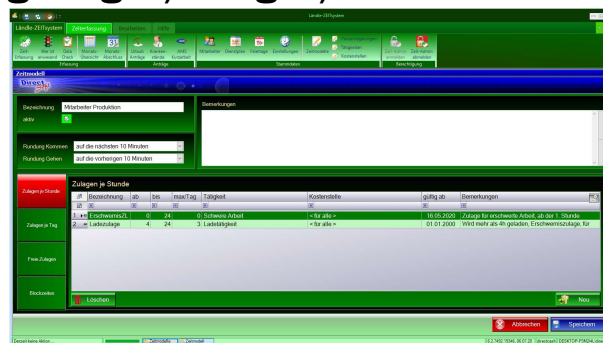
Ländle-ZEITsystem

Ländle-ZEITsystem | Zeiterfassung | Bearbeiten | Hilfe

Zeit Erfassung | Wer ist anwesend | Zeit Check | Monats Übersicht | Monats Abschluss
Erfassung
Urlaub Anträge | Krankmeldung | AMS Kurzarbeit
Anträge
Mitarbeiter | Dienstpläne | Feiertage | Einstellungen | Zeitmodelle | Tätigkeiten | Kostenstellen
Stammdaten
Berechtigung

Zeitmodell

Bezeichnung: Mitarbeiter Produktion
aktiv

Bemerkungen

Rundung Kommen: auf die nächsten 10 Minuten
Rundung Gehen: auf die vorherigen 10 Minuten

Zulagen je Stunde
Zulagen je Tag
Freie Zulagen
Blockzeiten

Zulagen je Stunde

| # | Bezeichnung | ab | bis | max/Tag | Tätigkeit | Kostenstelle | gültig ab | Bemerkungen |
|---|---|---|---|---|---|---|---|---|
| 1 | Erschwernis ZL | 0 | 24 | 0 | Schwere Arbeit | < für alle > | 16.05.2020 | Zulage für erschwerte Arbeit, ab der 1. Stunde |
| 2 | Ladezulage | 4 | 24 | 3 | Ladetätigkeit | < für alle > | 01.01.2000 | Wird mehr als 4h geladen, Erschwerniszulage, für |

Löschen
Neu

Abbrechen
Speichern

Derzeit keine Aktion